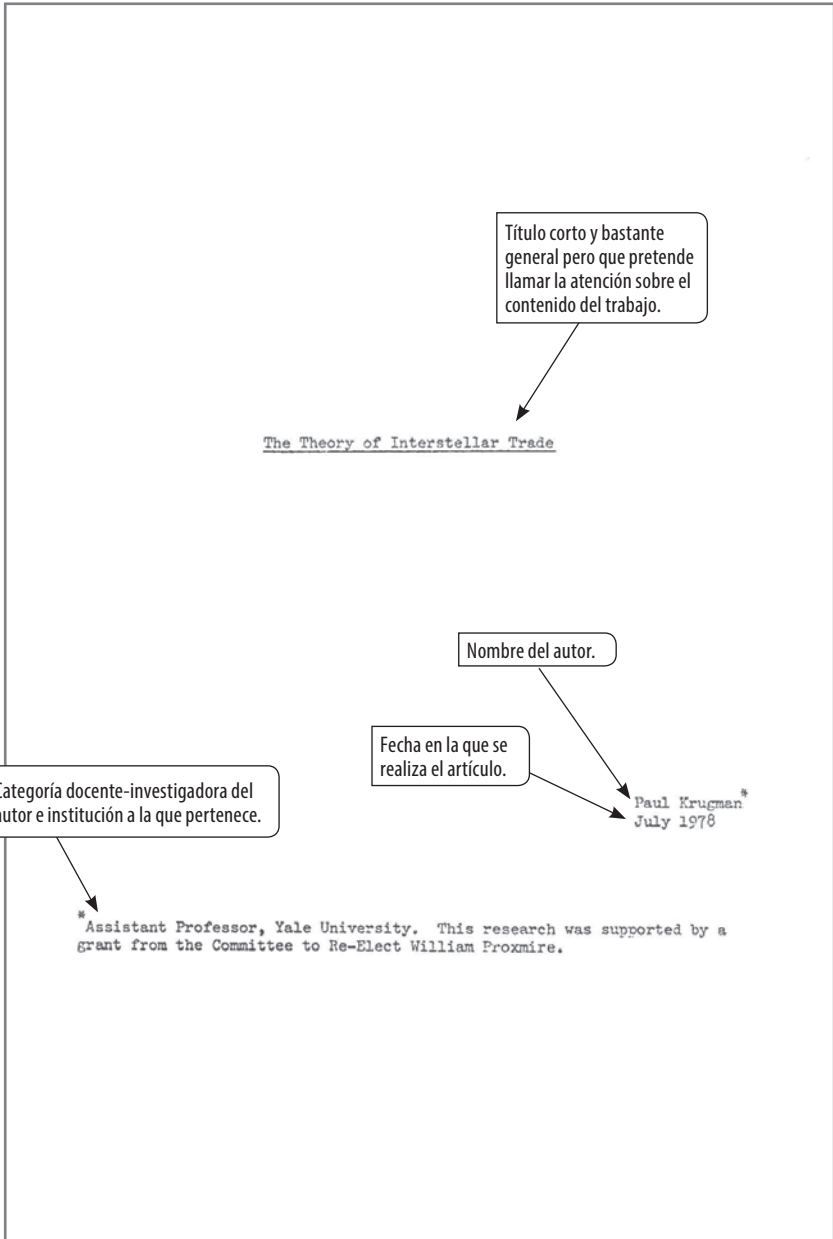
Título corto y bastante general pero que pretende llamar la atención sobre el contenido del trabajo.

The Theory of Interstellar Trade

Nombre del autor.

Fecha en la que se realiza el artículo.

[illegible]ategoría docente-investigadora del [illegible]utor e institución a la que pertenece.

Paul Krugman*
July 1978

*Assistant Professor, Yale University. This research was supported by a grant from the Committee to Re-Elect William Proxmire.